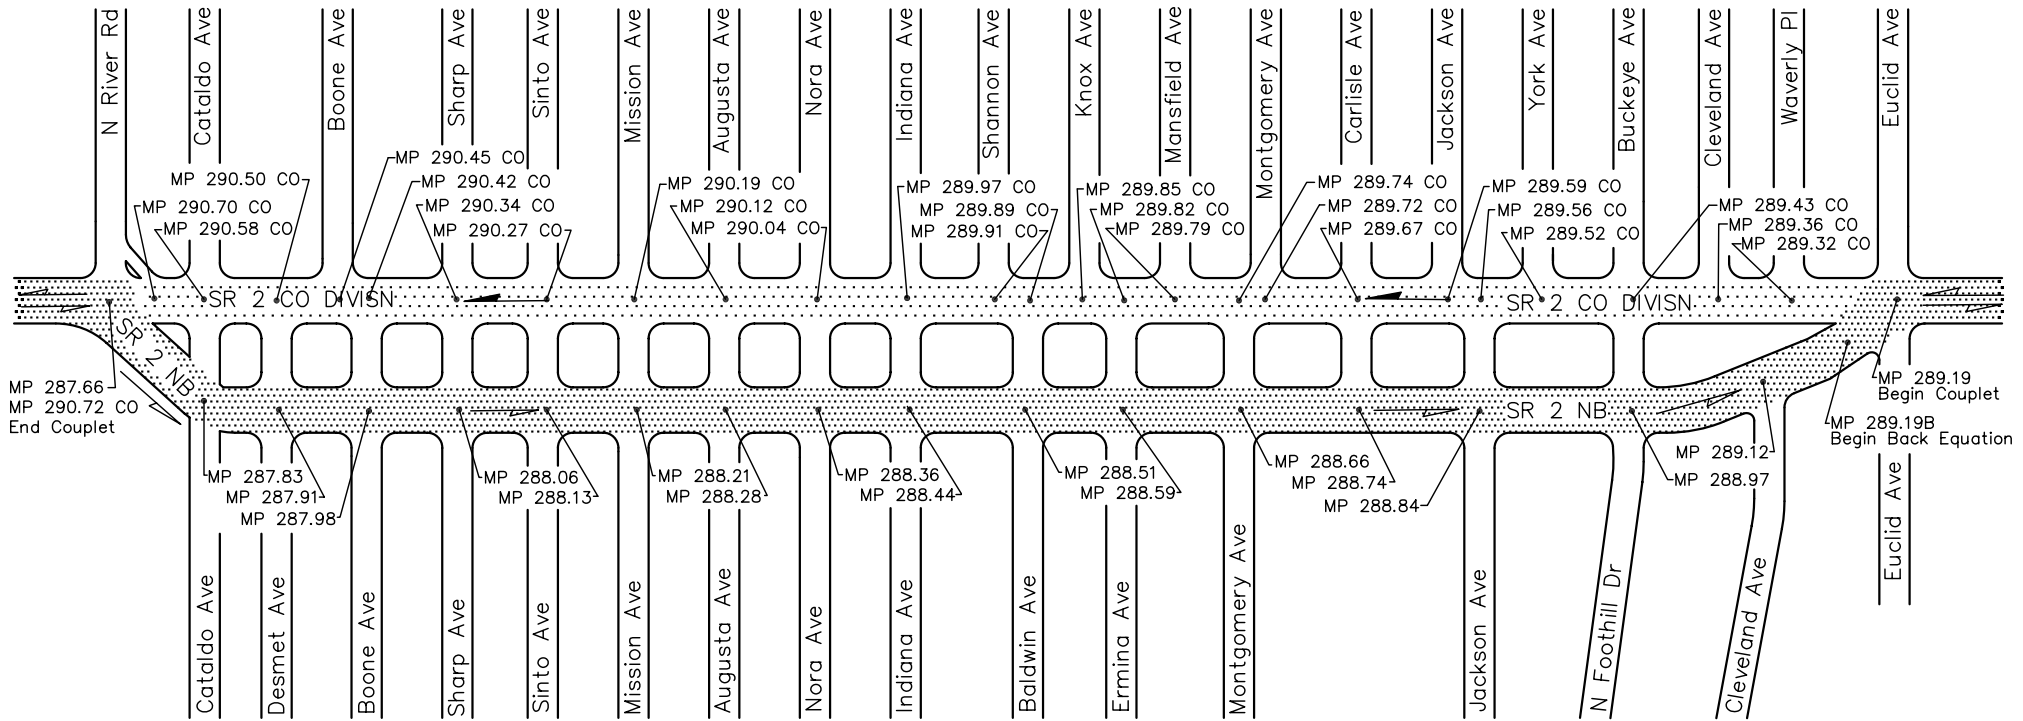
N River Rd
Cataldo Ave
Boone Ave
Sharp Ave
Sinto Ave
Mission Ave
Augusta Ave
Nora Ave
Indiana Ave
Shannon Ave
Knox Ave
Mansfield Ave
Montgomery Ave
Carlisle Ave
Jackson Ave
York Ave
Buckeye Ave
Cleveland Ave
Waverly Pl
Euclid Ave

MP 290.50 CO
MP 290.70 CO
MP 290.58 CO
MP 290.45 CO
MP 290.42 CO
MP 290.34 CO
MP 290.27 CO
MP 290.19 CO
MP 290.12 CO
MP 290.04 CO
MP 289.97 CO
MP 289.89 CO
MP 289.91 CO
MP 289.85 CO
MP 289.82 CO
MP 289.79 CO
MP 289.74 CO
MP 289.72 CO
MP 289.67 CO
MP 289.59 CO
MP 289.56 CO
MP 289.52 CO
MP 289.43 CO
MP 289.36 CO
MP 289.32 CO

SR 2 CO DIVISN
SR 2 CO DIVISN
SR 2 NB
SR 2 NB

MP 287.66
MP 290.72 CO
End Couplet

MP 289.19
Begin Couplet
MP 289.19B
Begin Back Equation

MP 287.83
MP 287.91
MP 287.98
MP 288.06
MP 288.13
MP 288.21
MP 288.28
MP 288.36
MP 288.44
MP 288.51
MP 288.59
MP 288.66
MP 288.74
MP 288.84
MP 289.12
MP 288.97

Euclid Ave
Cataldo Ave
Desmet Ave
Boone Ave
Sharp Ave
Sinto Ave
Mission Ave
Augusta Ave
Nora Ave
Indiana Ave
Baldwin Ave
Ermina Ave
Montgomery Ave
Jackson Ave
N Foothill Dr
Cleveland Ave